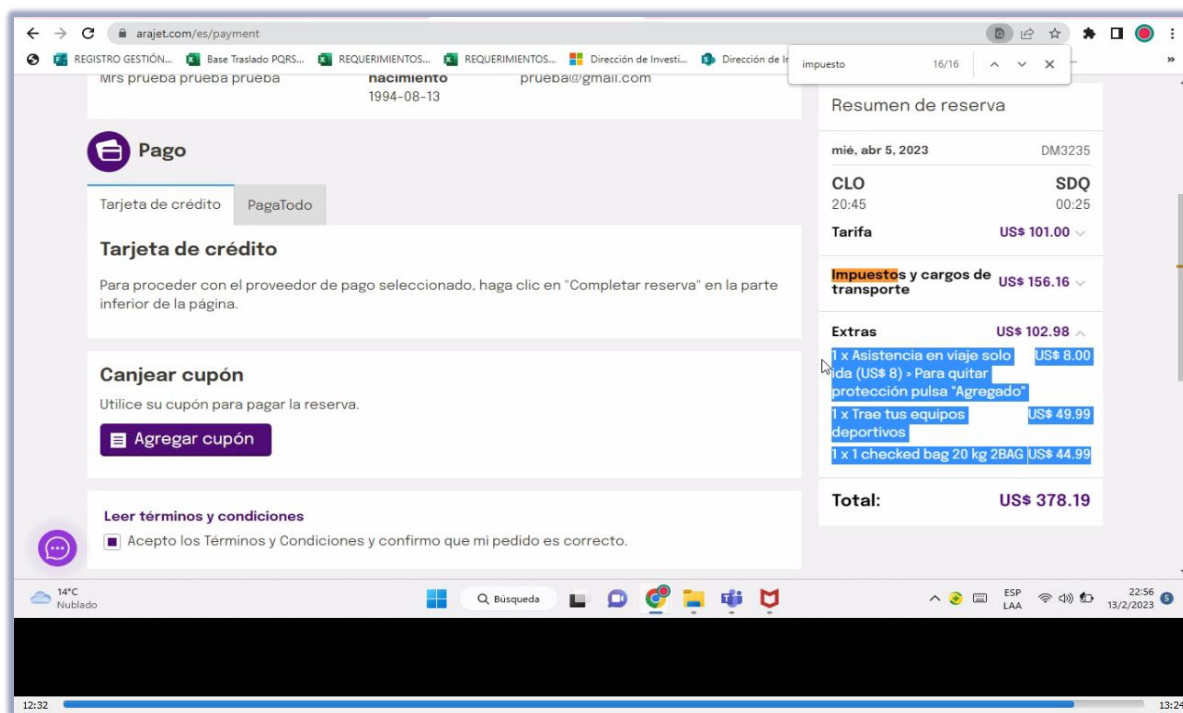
arajet.com/es/payment

REGISTRO GESTIÓN... Base Traslado PQRS... REQUERIMIENTOS... REQUERIMIENTOS... Dirección de Investi... Dirección de I

impuesto 16/16

Mrs prueba prueba prueba

nacimiento
1994-08-13

prueba@gmail.com

Pago

Tarjeta de crédito | PagaTodo

Tarjeta de crédito

Para proceder con el proveedor de pago seleccionado, haga clic en "Completar reserva" en la parte inferior de la página.

Canjear cupón

Utilice su cupón para pagar la reserva.

Agregar cupón

Leer términos y condiciones

Acepto los Términos y Condiciones y confirmo que mi pedido es correcto.

Resumen de reserva

mié, abr 5, 2023 DM3235

CLO SDQ
20:45 00:25

Tarifa US$ 101.00

Impuestos y cargos de transporte US$ 156.16

Extras US$ 102.98

1 x Asistencia en viaje solo ida (US$ 8) » Para quitar protección pulsa "Agregado" US$ 8.00

1 x Trae tus equipos deportivos US$ 49.99

1 x 1 checked bag 20 kg 2BAG US$ 44.99

Total: US$ 378.19

14°C
Nublado

Búsqueda

ESP
LAA

22:56
13/2/2023

12:32

13:24